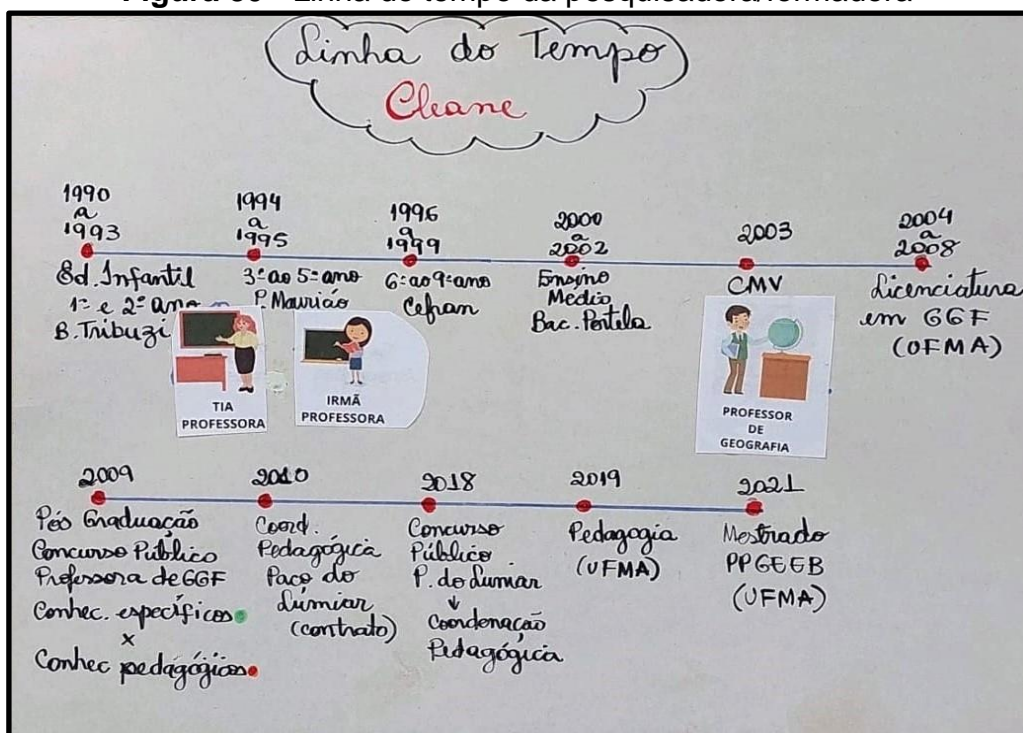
Figura 09 – Linha do tempo da pesquisadora/formadora

Linha do Tempo
Cleane

1990 a 1993
Ed. Infantil
1ª e 2ª ano
B. Tribuzi

1994 a 1995
3ª ao 5ª ano
P. Maurião

1996 a 1999
6ª ao 9ª ano
Cefran

2000 a 2002
Ensino Médio
Bac. Pontela

2003
CMV

2004 a 2008
Licenciatura em GGF (UFMA)

TIA PROFESSORA

IRMÃ PROFESSORA

PROFESSOR DE GEOGRAFIA

2009
Pós Graduação
Concurso Público
Professora de GGF
Conhec. específicos
x
Conhec. pedagógicos

2010
Coord. Pedagógica
Paço do Lumiar
(contrato)

2018
Concurso Público
P. do Lumiar
↓
Coordenação Pedagógica

2019
Pedagogia
(UFMA)

2021
Mestrado
PPGEEB
(UFMA)